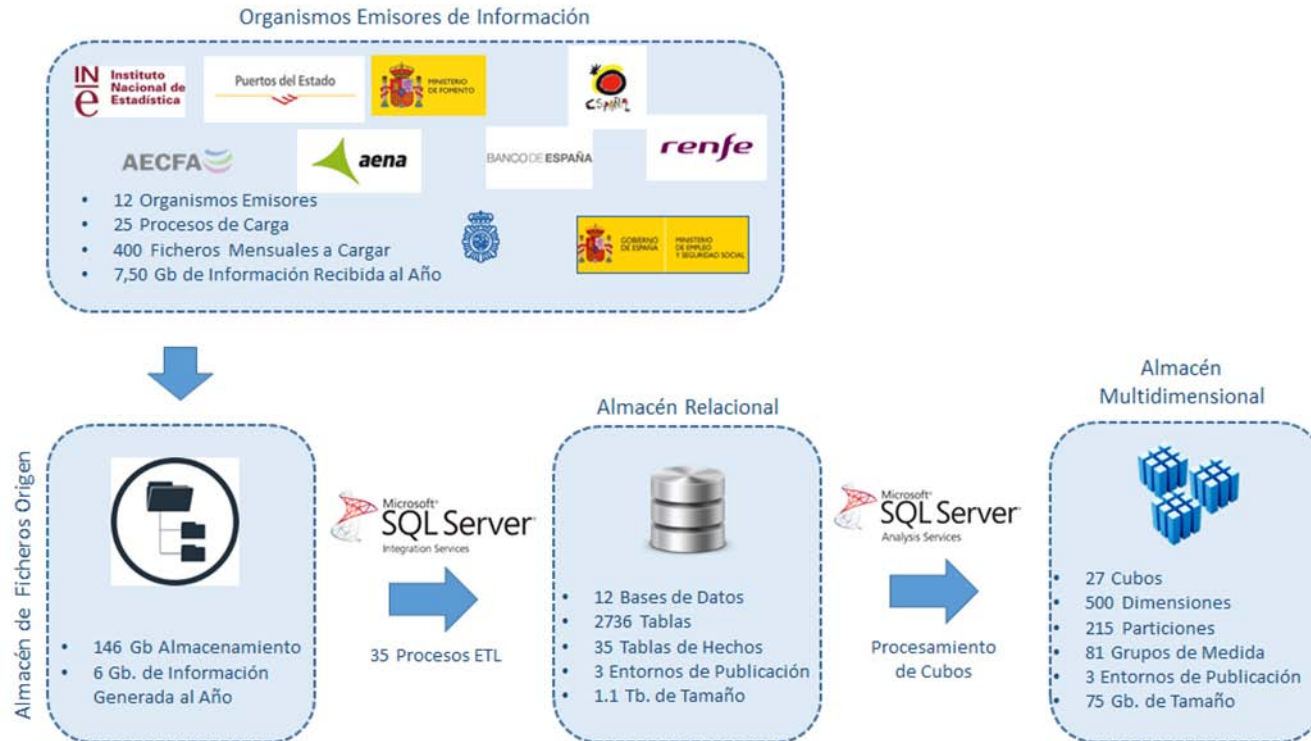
Organismos Emisores de Información

INE Instituto Nacional de Estadística

Puertos del Estado

MINISTERIO DE FOMENTO

España

AECFA

aena

BANCO DE ESPAÑA

renfe

• 12 Organismos Emisores
• 25 Procesos de Carga
• 400 Ficheros Mensuales a Cargar
• 7,50 Gb de Información Recibida al Año

GOBIERNO DE ESPAÑA MINISTERIO DE EMPLEO Y SEGURIDAD SOCIAL

Almacén de Ficheros Origen

• 146 Gb Almacenamiento
• 6 Gb. de Información Generada al Año

Microsoft SQL Server Integration Services

35 Procesos ETL

Almacén Relacional

• 12 Bases de Datos
• 2736 Tablas
• 35 Tablas de Hechos
• 3 Entornos de Publicación
• 1.1 Tb. de Tamaño

Microsoft SQL Server Analysis Services

Procesamiento de Cubos

Almacén Multidimensional

• 27 Cubos
• 500 Dimensiones
• 215 Particiones
• 81 Grupos de Medida
• 3 Entornos de Publicación
• 75 Gb. de Tamaño